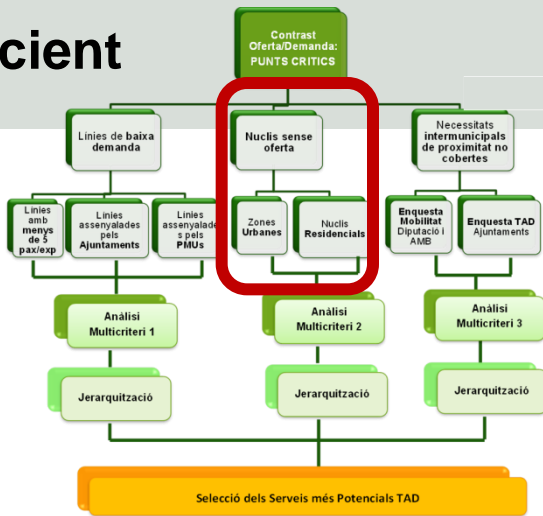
cient

Contrast Oferta/Demanda: PUNTS CRITICS

Línies de baixa demanda

Nuclis sense oferta

Necessitats intermunicipals de proximitat no cobertes

Línies amb menys de 5 pax/exp

Línies assenyalades pels Ajuntaments

Línies assenyalades pels PMUs

Zones Urbanes

Nuclis Residencials

Enquesta Mobilitat Diputació i AMB

Enquesta TAD Ajuntaments

Anàlisi Multicriteri 1

Anàlisi Multicriteri 2

Anàlisi Multicriteri 3

Jerarquització

Jerarquització

Jerarquització

Selecció dels Serveis més Potencials TAD